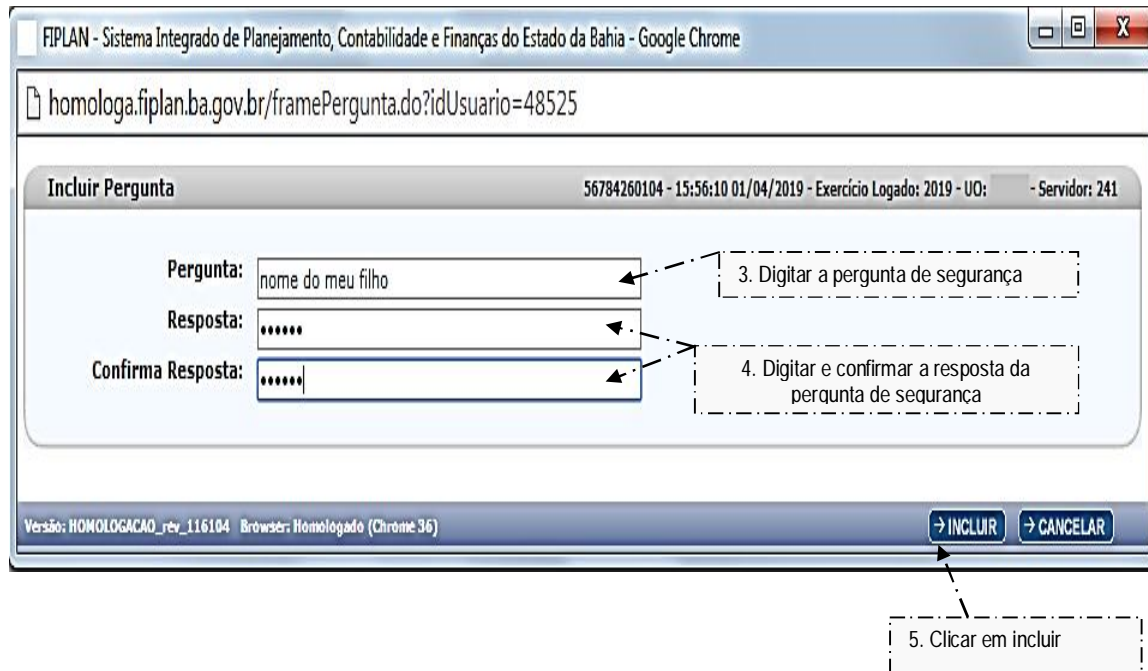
FIPLAN - Sistema Integrado de Planejamento, Contabilidade e Finanças do Estado da Bahia - Google Chrome

homologa.fiplan.ba.gov.br/framePergunta.do?idUsuario=48525

Incluir Pergunta

56784260104 - 15:56:10 01/04/2019 - Exercício Logado: 2019 - UO: - Servidor: 241

Pergunta: nome do meu filho

Resposta: ••••••

Confirma Resposta: ••••••

3. Digitar a pergunta de segurança

4. Digitar e confirmar a resposta da pergunta de segurança

Versão: HOMOLOGACAO_rev_116104 Browser: Homologado (Chrome 36)

→ INCLUIR → CANCELAR

5. Clicar em incluir